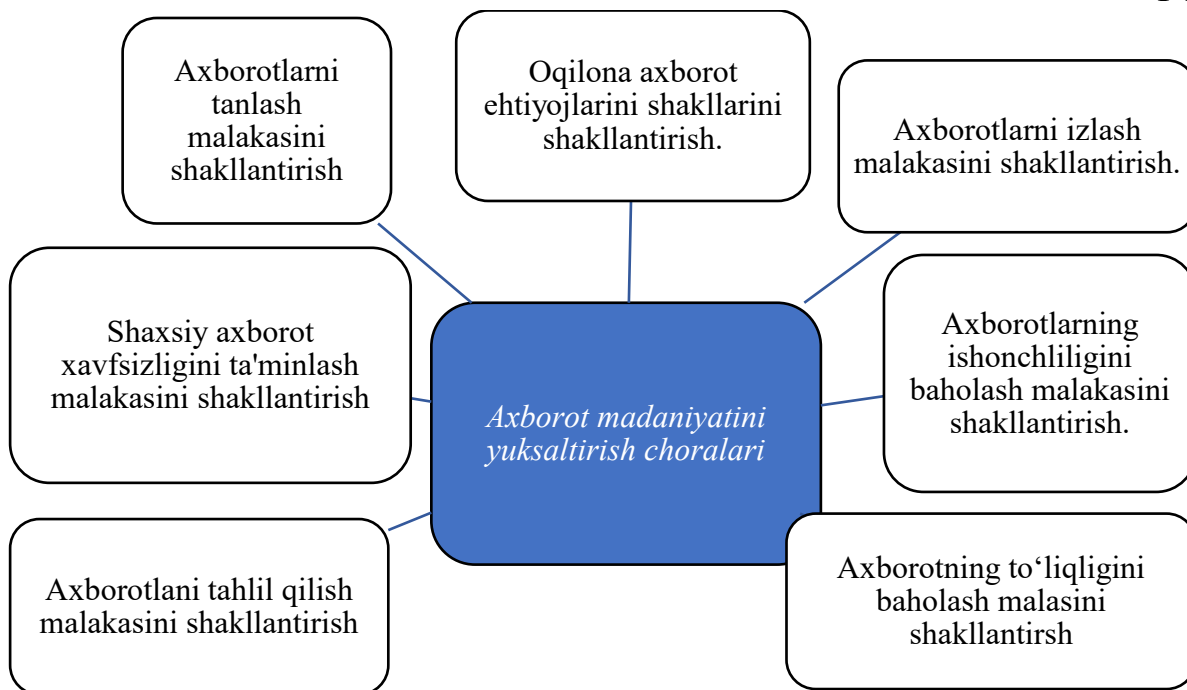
Axborotlarni tanlash malakasini shakllantirish

Oqilona axborot ehtiyojlarini shakllarini shakllantirish.

Axborotlarni izlash malakasini shakllantirish.

Shaxsiy axborot xavfsizligini ta'minlash malakasini shakllantirish

Axborot madaniyatini yuksaltirish choralari

Axborotlarning ishonchliligini baholash malakasini shakllantirish.

Axborotlani tahlil qilish malakasini shakllantirish

Axborotning to‘liqligini baholash malasini shakllantirsh